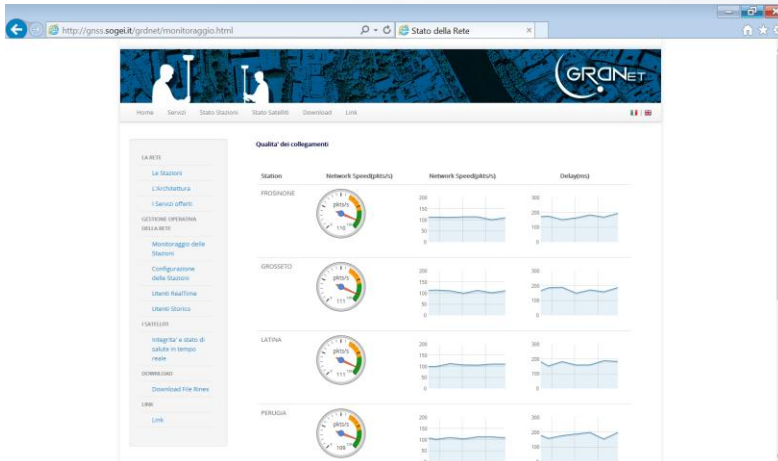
http://gnss.sogei.it/grdnet/monitoraggio.html
Stato della Rete

GRDNet

Home Servizi Stato Stazioni Stato Satelliti Download Link

LA RETE
Le Stazioni
L'Architettura
I Servizi offerti
GESTIONE OPERATIVA DELLA RETE
Monitoraggio delle Stazioni
Configurazione delle Stazioni
Utenti RealTime
Utenti Storico
I SATELLITI
Integrita' e stato di salute in tempo reale
DOWNLOAD
Download File Rinex
LINK
Link

Qualita' dei collegamenti

| Station | Network Speed(pkts/s) | Network Speed(pkts/s) | Delay(ms) |
|---|---|---|---|
| FROSINONE | pkts/s 110 | 200 150 100 50 0 | 300 200 100 0 |
| GROSSETO | pkts/s 111 | 200 150 100 50 0 | 300 200 100 0 |
| LATINA | pkts/s 111 | 200 150 100 50 0 | 300 200 100 0 |
| PERUGIA | pkts/s 109 | 200 150 100 50 | 300 200 100 |